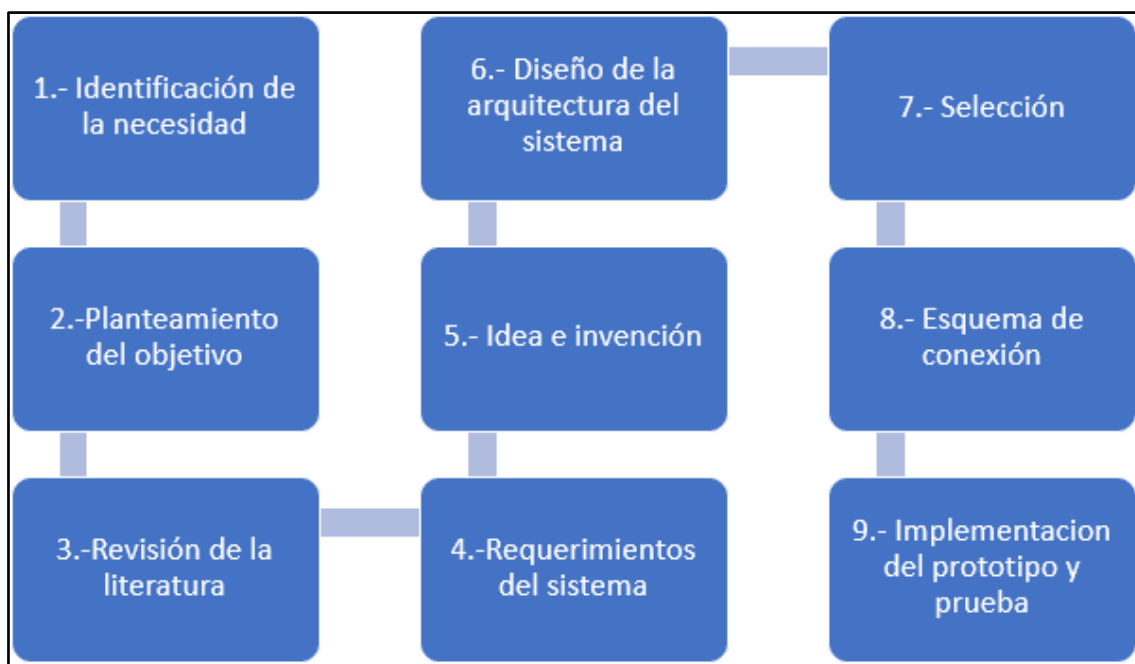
1.- Identificación de la necesidad

2.-Planteamiento del objetivo

3.-Revisión de la literatura

4.-Requerimientos del sistema

5.- Idea e invención

6.- Diseño de la arquitectura del sistema

7.- Selección

8.- Esquema de conexión

9.- Implementacion del prototipo y prueba